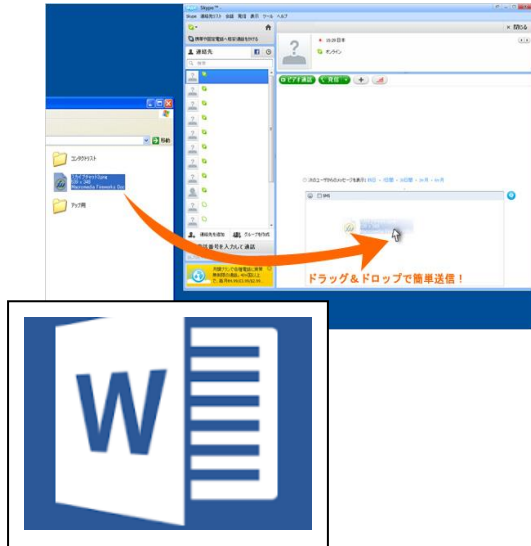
Skype™

携帯や固定電話へ格安通話をかける

連絡先

19:09 日本

オンライン

ビデオ通話

通話

コンタクトリスト

アップ用

連絡先を追加

グループを作成

電話番号を入力して通話

ドラッグ＆ドロップで簡単送信！

移動

閉じる

W